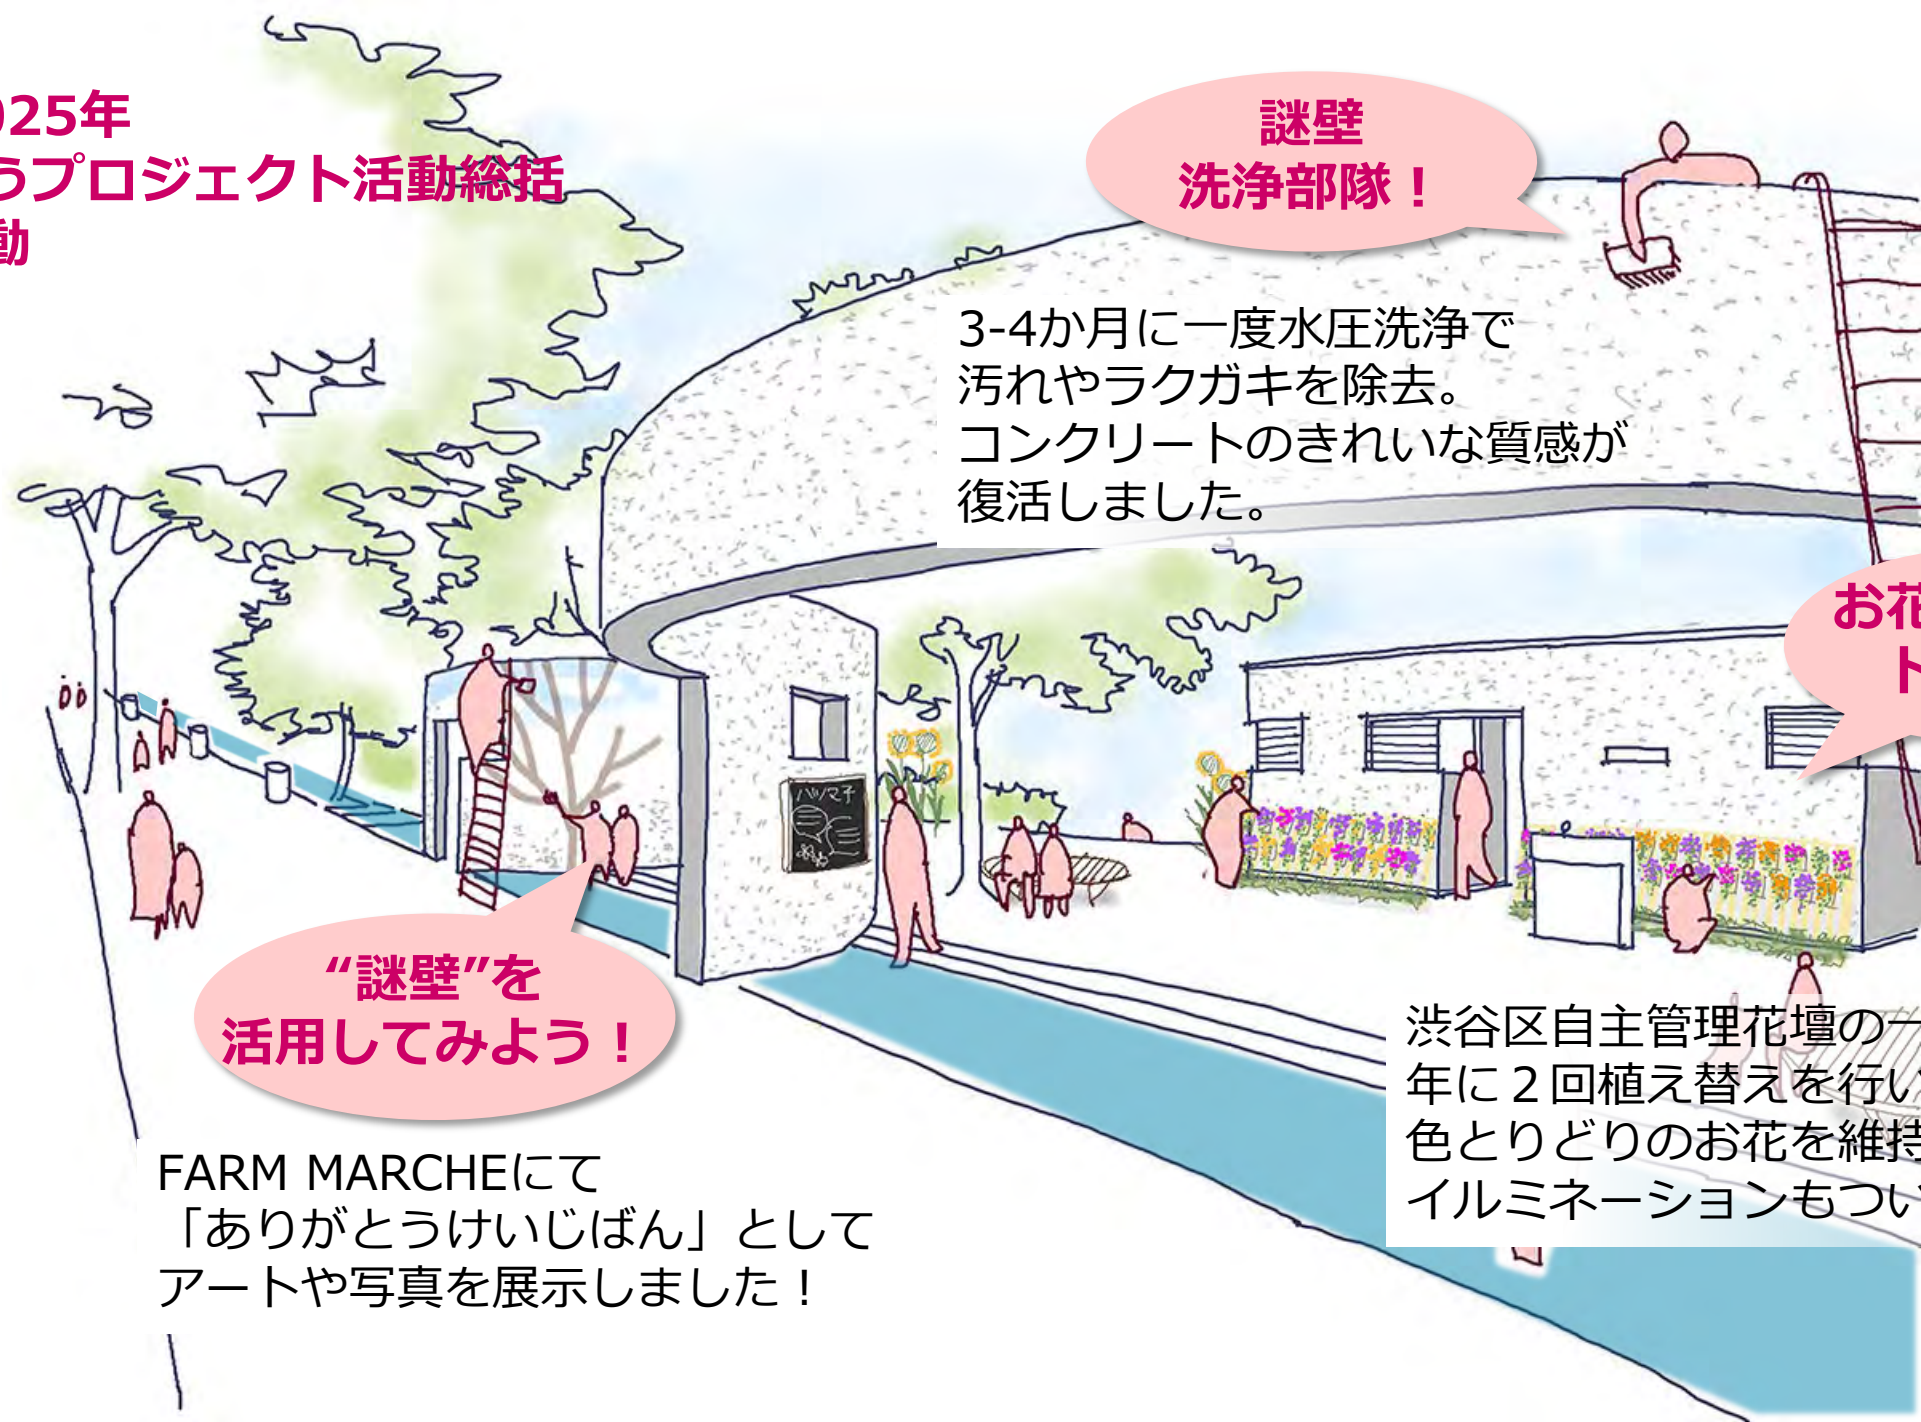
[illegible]25年
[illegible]うプロジェクト活動総括
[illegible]動

謎壁
洗浄部隊！

3-4か月に一度水圧洗浄で汚れやラクガキを除去。コンクリートのきれいな質感が復活しました。

お花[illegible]
ト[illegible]

ハツマ子

“謎壁”を
活用してみよう！

FARM MARCHEにて「ありがとうけいじばん」としてアートや写真を展示しました！

渋谷区自主管理花壇の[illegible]
年に２回植え替えを行い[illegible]
色とりどりのお花を維持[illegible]
イルミネーションもつい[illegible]